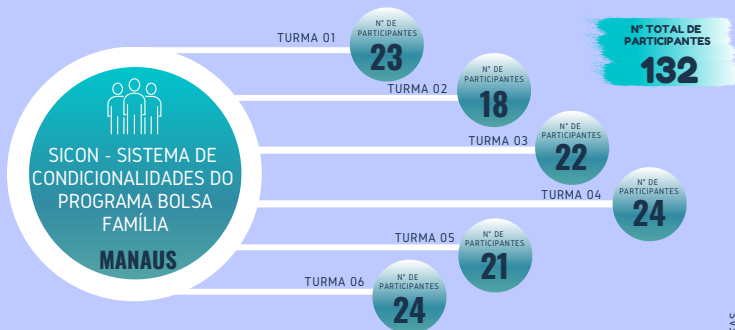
SICON - SISTEMA DE CONDICIONALIDADES DO PROGRAMA BOLSA FAMÍLIA

MANAUS

TURMA 01
Nº DE PARTICIPANTES
23

TURMA 02
Nº DE PARTICIPANTES
18

TURMA 03
Nº DE PARTICIPANTES
22

TURMA 04
Nº DE PARTICIPANTES
24

TURMA 05
Nº DE PARTICIPANTES
21

TURMA 06
Nº DE PARTICIPANTES
24

Nº TOTAL DE PARTICIPANTES
132

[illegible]